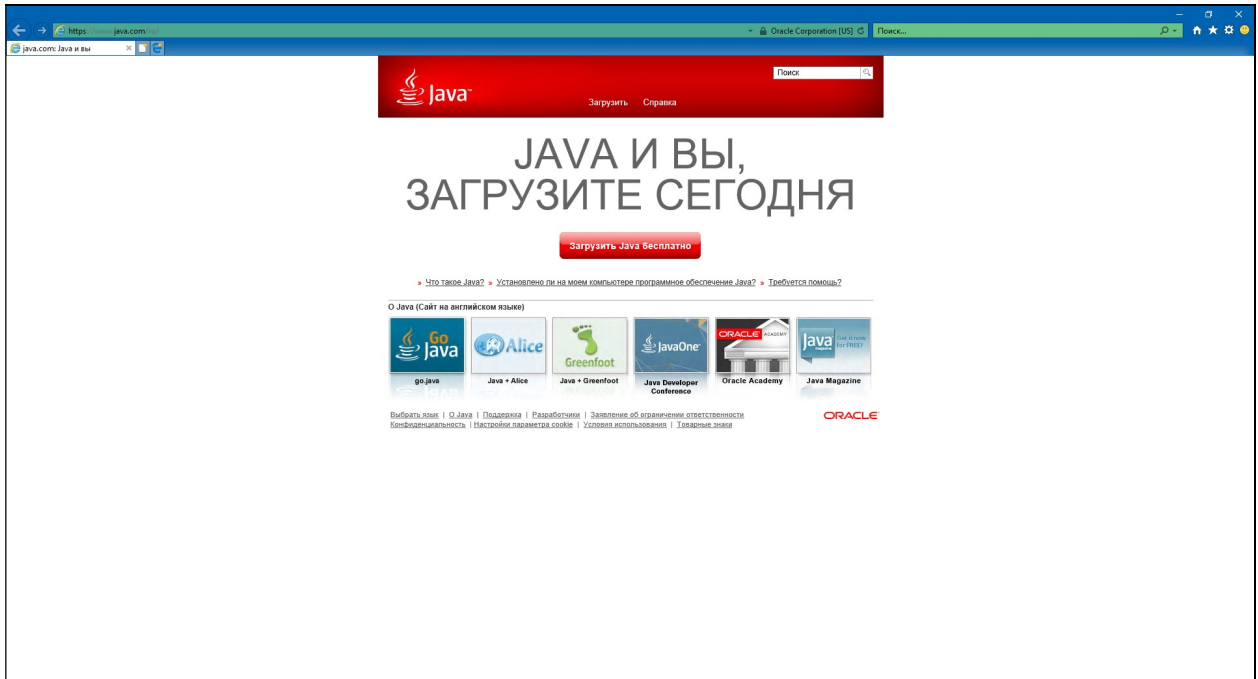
https://www.java.com/ru/
Oracle Corporation [US]
Поиск...
java.com: Java и вы

Java
Поиск
Загрузить Справка

JAVA И ВЫ, ЗАГРУЗИТЕ СЕГОДНЯ

Загрузить Java бесплатно

» Что такое Java? » Установлено ли на моем компьютере программное обеспечение Java? » Требуется помощь?

О Java (Сайт на английском языке)

Go Java
go.java
Alice
Java + Alice
Greenfoot
Java + Greenfoot
JavaOne
Java Developer Conference
ORACLE ACADEMY
Oracle Academy
Java magazine Get it now for FREE!
Java Magazine

Выбрать язык | О Java | Поддержка | Разработчики | Заявление об ограничении ответственности
Конфиденциальность | Настройки параметра cookie | Условия использования | Товарные знаки

ORACLE